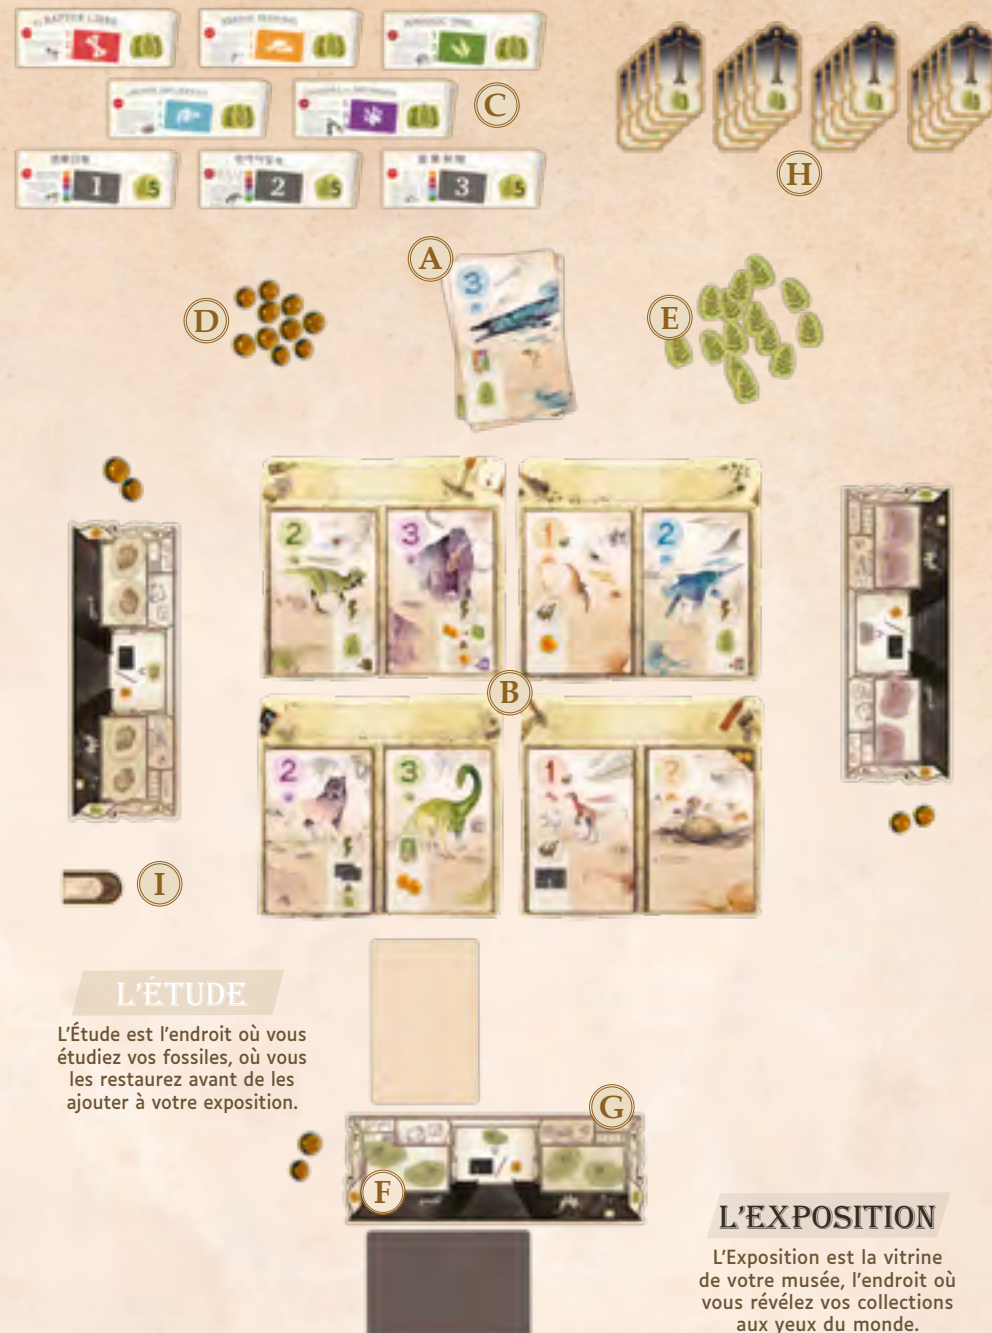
C

H

A

D

E

B

I

L'ÉTUDE

L'Étude est l'endroit où vous étudiez vos fossiles, où vous les restaurez avant de les ajouter à votre exposition.

G

F

L'EXPOSITION

L'Exposition est la vitrine de votre musée, l'endroit où vous révélez vos collections aux yeux du monde.